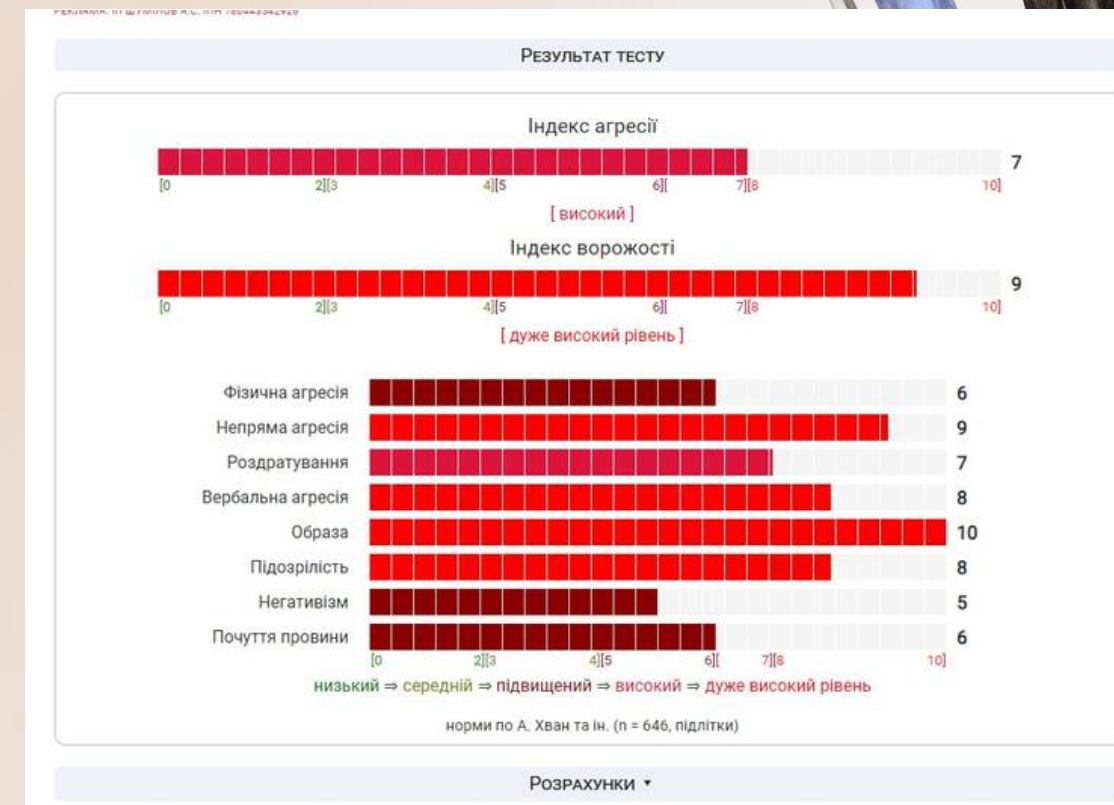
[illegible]

РЕЗУЛЬТАТ ТЕСТУ

Індекс агресії

7

[0 2][3 4][5 6][ 7][8 10]

[ високий ]

Індекс ворожості

9

[0 2][3 4][5 6][ 7][8 10]

[ дуже високий рівень ]

| | |
|---|---|
| Фізична агресія | 6 |
| Непряма агресія | 9 |
| Роздратування | 7 |
| Вербальна агресія | 8 |
| Образа | 10 |
| Підозрілість | 8 |
| Негативізм | 5 |
| Почуття провини | 6 |

[0 2][3 4][5 6][ 7][8 10]

низький ⇒ середній ⇒ підвищений ⇒ високий ⇒ дуже високий рівень

норми по А. Хван та ін. (n = 646, підлітки)

РОЗРАХУНКИ ▾